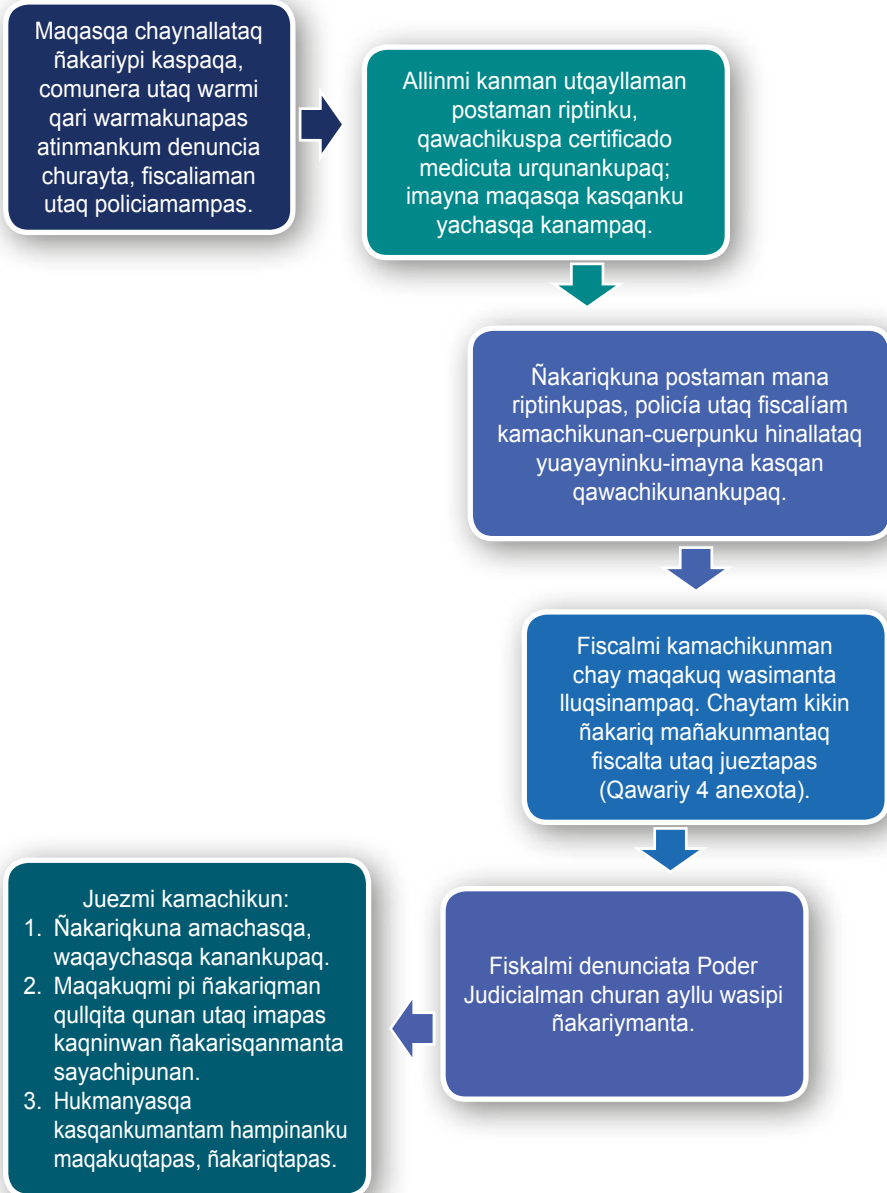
Maqasqa chaynallataq ñakariypi kaspaqa, comunera utaq warmi qari warmakunapas atinmankum denuncia churayta, fiscaliaman utaq policiamampas.

Allinmi kanman utqayllaman postaman riptinku, qawachikuspa certificado medicuta urqunankupaq; imayna maqasqa kasqanku yachasqa kanampaq.

Ñakariqkuna postaman mana riptinkupas, policía utaq fiscalíam kamachikunan-cuerpunku hinallataq yuayayninku-imayna kasqan qawachikunankupaq.

Fiscalmi kamachikunman chay maqakuq wasimanta lluqsinampaq. Chaytam kikin ñakariq mañakunmantaq fiscalta utaq jueztapas (Qawariy 4 anexota).

Fiskalmi denunciata Poder Judicialman churan ayllu wasipi ñakariymanta.

Juezmi kamachikun:
1. Ñakariqkuna amachasqa, waqaychasqa kanankupaq.
2. Maqakuqmi pi ñakariqman qullqita qunan utaq imapas kaqninwan ñakarisqanmanta sayachipunan.
3. Hukmanyasqa kasqankumantam hampinanku maqakuqtapas, ñakariqtapas.